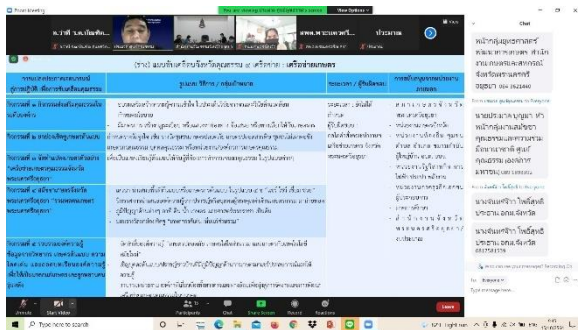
Zoom Meeting

You are viewing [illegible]'s screen    View Options

น.ว.ศรี ว.ล.ทับศรีท...    ...    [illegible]    ทรงตรา

Chat

(ร่าง) แบบฟอร์มเครือข่ายวัฒนธรรม ๗ เครือข่าย : เครือข่ายเกษตร

| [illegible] | รูปแบบ วิธีการ / กลุ่มเป้าหมาย | ระยะเวลา / ผู้รับผิดชอบ | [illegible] |
|---|---|---|---|
| กิจกรรมที่ ๑ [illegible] | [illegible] | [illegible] | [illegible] |
| กิจกรรมที่ ๒ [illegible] | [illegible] | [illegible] | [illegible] |
| กิจกรรมที่ ๓ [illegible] | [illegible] | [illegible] | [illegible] |
| กิจกรรมที่ ๔ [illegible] | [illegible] | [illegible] | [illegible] |
| กิจกรรมที่ ๕ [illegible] | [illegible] | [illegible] | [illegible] |

หน้ากลุ่มยุทธศาสตร์ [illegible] 064 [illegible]

นายประเวท บุญมา หัวหน้ากลุ่มส่งเสริมคุณธรรม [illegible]

นางพิมพ์ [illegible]

นางพิมพ์ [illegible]

Unmute    Start Video    Participants    Chat    Share Screen    Record    Reactions    Leave

Type here to search